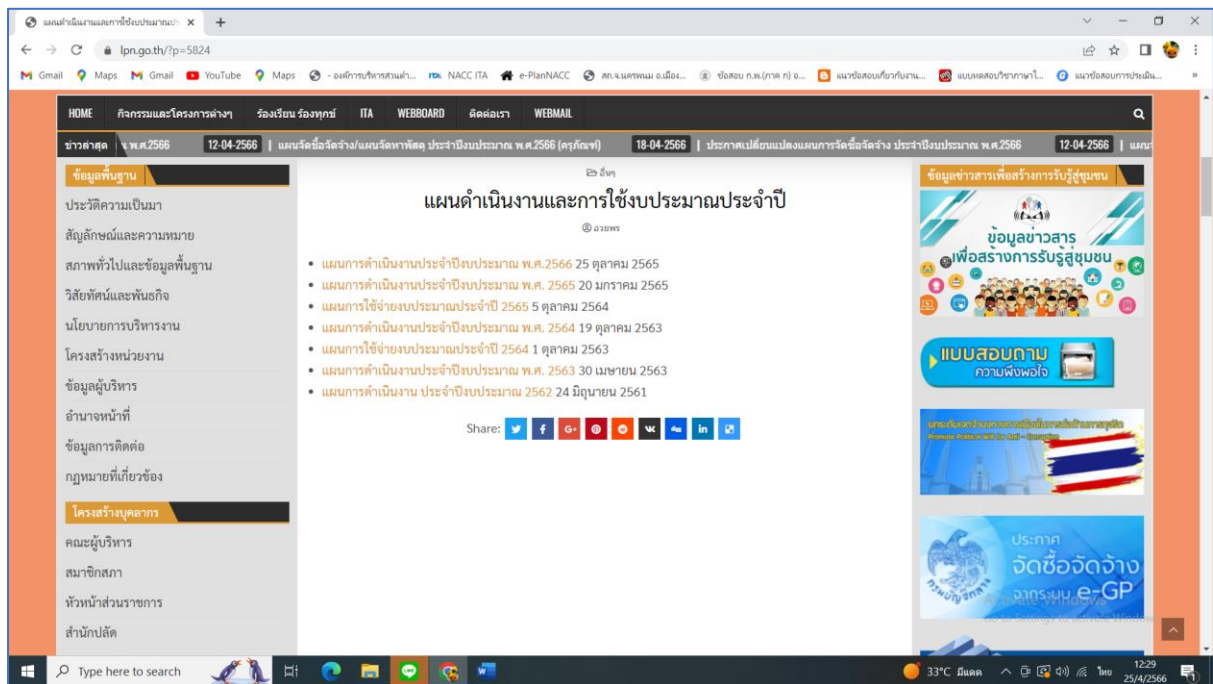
แผนดำเนินงานและการใช้งบประมาณป ×
lpn.go.th/?p=5824
Gmail Maps Gmail YouTube Maps - องค์การบริหารส่วนตำ... NACC ITA e-PlanNACC สถ.จ.นครพนม อ.เมือง... ข้อสอบ ก.พ.(ภาค ก) อ... แนวข้อสอบเกี่ยวกับงาน... แบบทดสอบวิชาภาษาไ... แนวข้อสอบการประเมิน...

HOME กิจกรรมและโครงการต่างๆ ร้องเรียน ร้องทุกข์ ITA WEBBOARD ติดต่อเรา WEBMAIL

ข่าวล่าสุด ๆ พ.ศ.2566 12-04-2566 | แผนจัดซื้อจัดจ้าง/แผนจัดหาพัสดุ ประจำปีงบประมาณ พ.ศ.2566 (ครุภัณฑ์) 18-04-2566 | ประกาศเปลี่ยนแปลงแผนการจัดซื้อจัดจ้าง ประจำปีงบประมาณ พ.ศ.2566 12-04-2566 | แผน

ข้อมูลพื้นฐาน
ประวัติความเป็นมา
สัญลักษณ์และความหมาย
สภาพทั่วไปและข้อมูลพื้นฐาน
วิสัยทัศน์และพันธกิจ
นโยบายการบริหารงาน
โครงสร้างหน่วยงาน
ข้อมูลผู้บริหาร
อำนาจหน้าที่
ข้อมูลการติดต่อ
กฎหมายที่เกี่ยวข้อง

โครงสร้างบุคลากร
คณะผู้บริหาร
สมาชิกสภา
หัวหน้าส่วนราชการ
สำนักปลัด

อื่นๆ
แผนดำเนินงานและการใช้งบประมาณประจำปี
อวยพร

• แผนการดำเนินงานประจำปีงบประมาณ พ.ศ.2566 25 ตุลาคม 2565
• แผนการดำเนินงานประจำปีงบประมาณ พ.ศ. 2565 20 มกราคม 2565
• แผนการใช้จ่ายงบประมาณประจำปี 2565 5 ตุลาคม 2564
• แผนการดำเนินงานประจำปีงบประมาณ พ.ศ. 2564 19 ตุลาคม 2563
• แผนการใช้จ่ายงบประมาณประจำปี 2564 1 ตุลาคม 2563
• แผนการดำเนินงานประจำปีงบประมาณ พ.ศ. 2563 30 เมษายน 2563
• แผนการดำเนินงาน ประจำปีงบประมาณ 2562 24 มิถุนายน 2561

Share:

ข้อมูลข่าวสารเพื่อสร้างการรับรู้สู่ชุมชน
ข้อมูลข่าวสาร เพื่อสร้างการรับรู้สู่ชุมชน
แบบสอบถาม ความพึงพอใจ
Promote Political Will for Anti - Corruption
ประกาศ จัดซื้อจัดจ้าง จากระบบ e-GP
Activate Windows
Go to Settings to activate Windows.

Type here to search
33°C มีแดด ไทย 12:29 25/4/2566